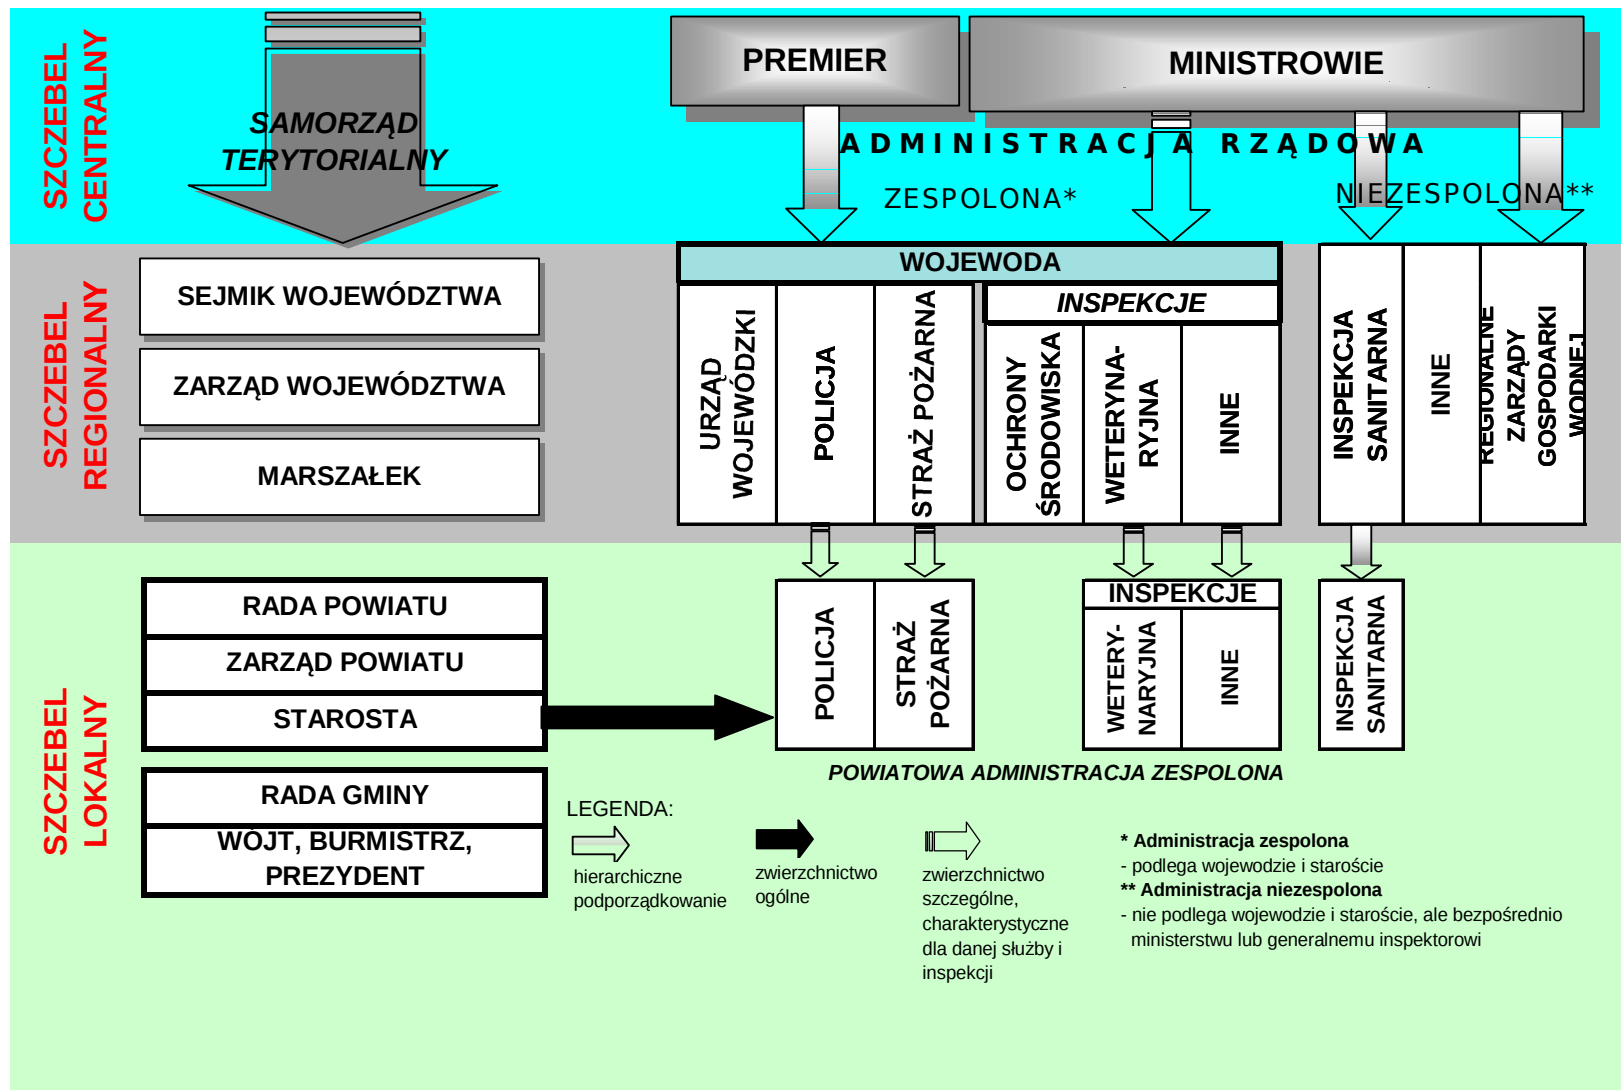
SZCZEBEL CENTRALNY

SAMORZĄD TERYTORIALNY

PREMIER

MINISTROWIE

ADMINISTRACJA RZĄDOWA

ZESPOLONA*

NIEZESPOLONA**

SZCZEBEL REGIONALNY

SEJMIK WOJEWÓDZTWA

ZARZĄD WOJEWÓDZTWA

MARSZAŁEK

WOJEWODA

URZĄD WOJEWÓDZKI

POLICJA

STRAŻ POŻARNA

INSPEKCJE

OCHRONY ŚRODOWISKA

WETERYNARYJNA

INNE

INSPEKCJA SANITARNA

INNE

REGIONALNE ZARZĄDY GOSPODARKI WODNEJ

SZCZEBEL LOKALNY

RADA POWIATU

ZARZĄD POWIATU

STAROSTA

POLICJA

STRAŻ POŻARNA

INSPEKCJE

WETERYNARYJNA

INNE

INSPEKCJA SANITARNA

POWIATOWA ADMINISTRACJA ZESPOLONA

RADA GMINY

WÓJT, BURMISTRZ, PREZYDENT

LEGENDA:

hierarchiczne podporządkowanie

zwierzchnictwo ogólne

zwierzchnictwo szczególne, charakterystyczne dla danej służby i inspekcji

* Administracja zespolona
- podlega wojewodzie i staroście
** Administracja niezespolona
- nie podlega wojewodzie i staroście, ale bezpośrednio ministerstwu lub generalnemu inspektorowi